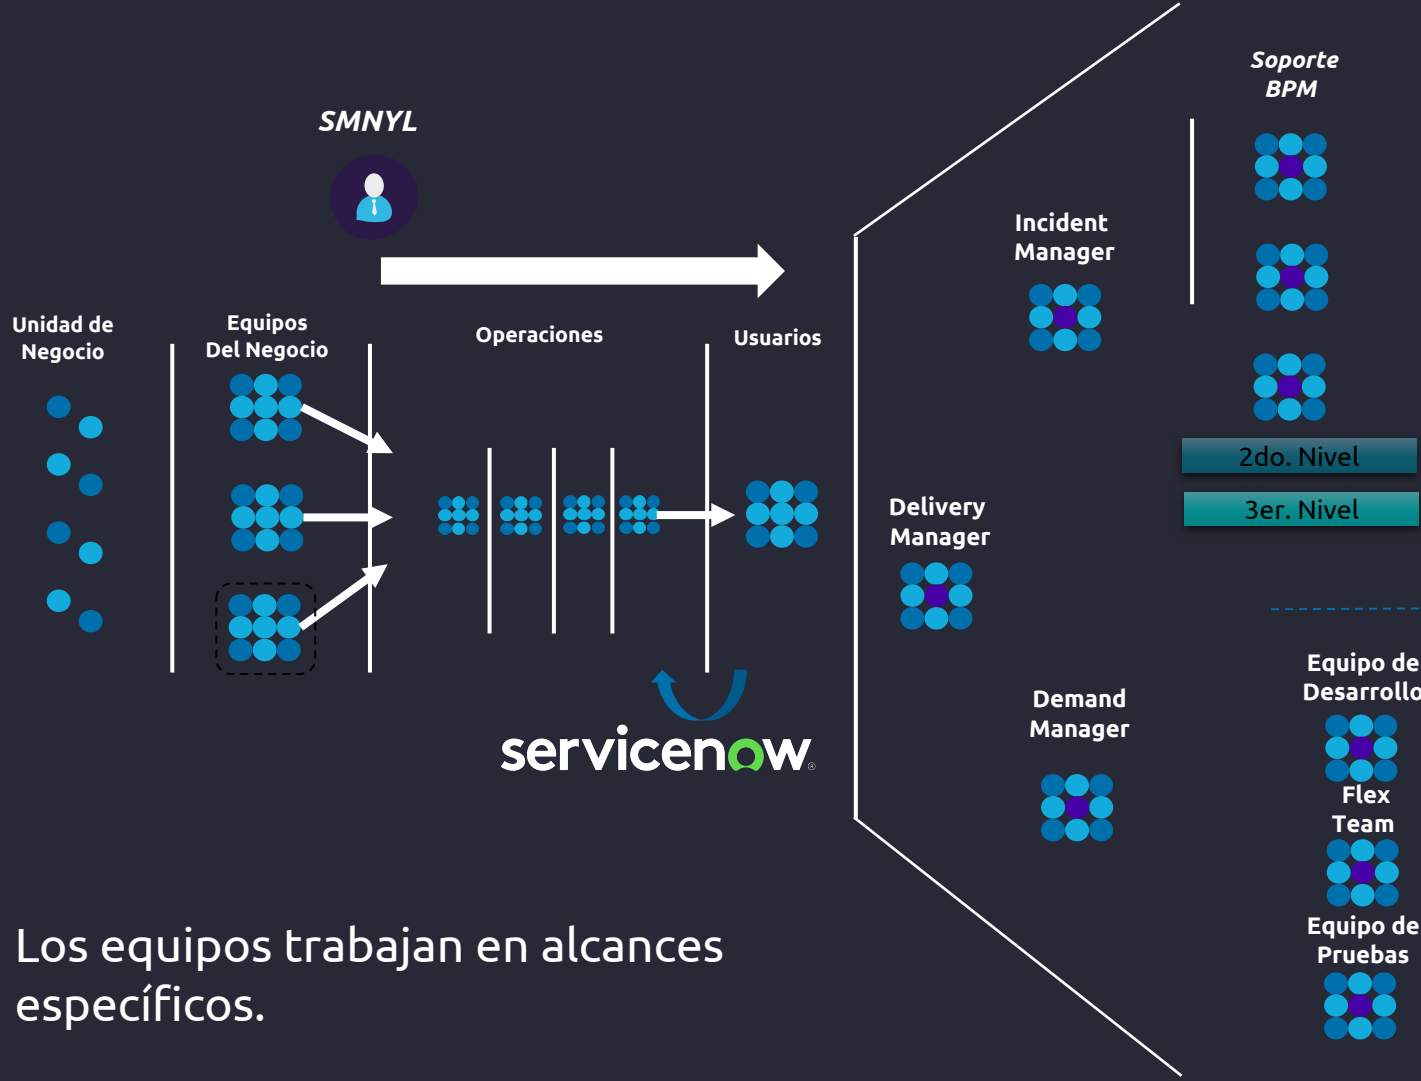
SMNYL

Unidad de Negocio

Equipos Del Negocio

Operaciones

Usuarios

servicenow

Soporte BPM

Incident Manager

2do. Nivel

3er. Nivel

Delivery Manager

Demand Manager

Equipo de Desarrollo

Flex Team

Equipo de Pruebas

Los equipos trabajan en alcances específicos.